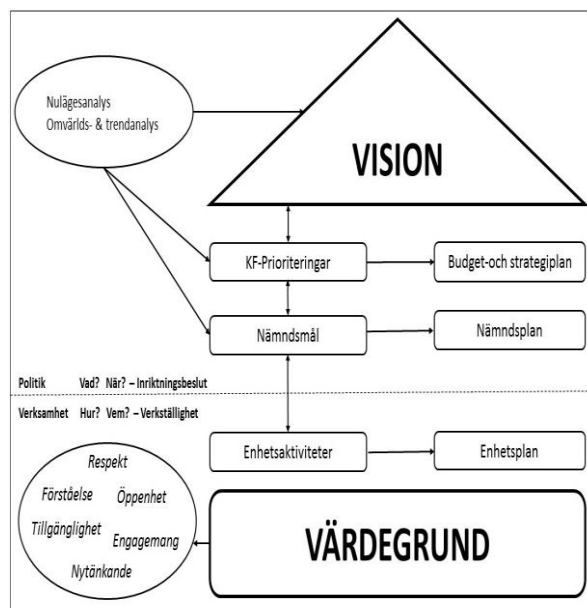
Nulägesanalys
Omvärlds- & trendanalys

VISION

KF-Prioriteringar

Budget-och strategiplan

Nämndsmål

Nämndsplan

Politik Vad? När? – Inriktningsbeslut

Verksamhet Hur? Vem? – Verkställighet

Enhetsaktiviteter

Enhetsplan

Respekt
Förståelse
Öppenhet
Tillgänglighet
Engagemang
Nytänkande

VÄRDEGRUND